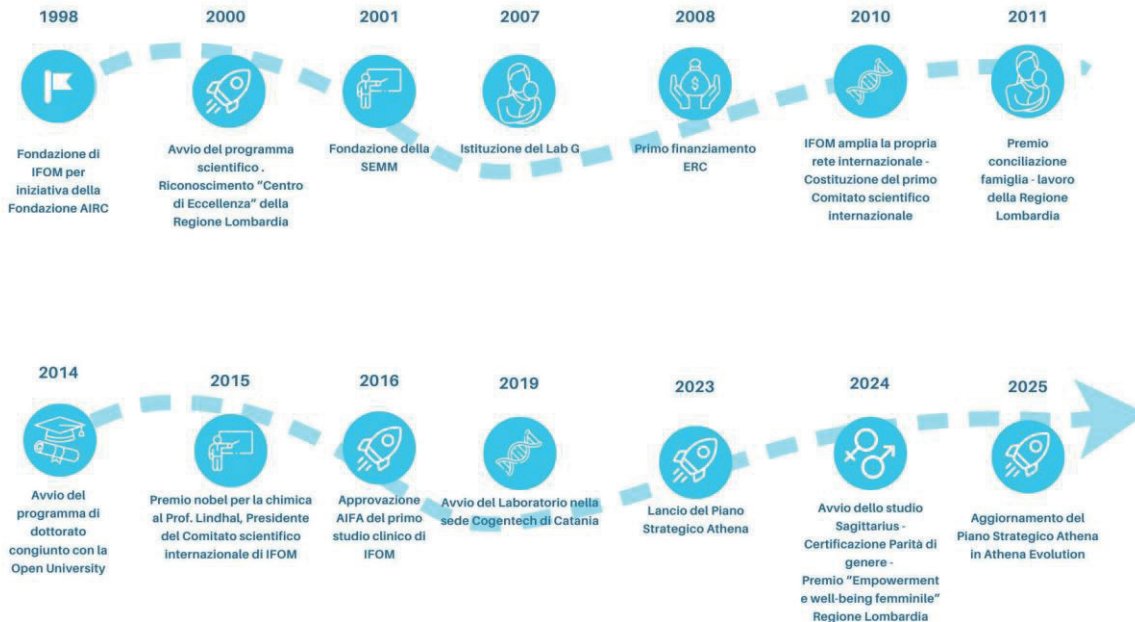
1998

Fondazione di IFOM per iniziativa della Fondazione AIRC

2000

Avvio del programma scientifico . Riconoscimento "Centro di Eccellenza" della Regione Lombardia

2001

Fondazione della SEMM

2007

Istituzione del Lab G

2008

Primo finanziamento ERC

2010

IFOM amplia la propria rete internazionale - Costituzione del primo Comitato scientifico internazionale

2011

Premio conciliazione famiglia - lavoro della Regione Lombardia

2014

Avvio del programma di dottorato congiunto con la Open University

2015

Premio nobel per la chimica al Prof. Lindhal, Presidente del Comitato scientifico internazionale di IFOM

2016

Approvazione AIFA del primo studio clinico di IFOM

2019

Avvio del Laboratorio nella sede Cogentech di Catania

2023

Lancio del Piano Strategico Athena

2024

Avvio dello studio Sagittarius - Certificazione Parità di genere - Premio "Empowerment e well-being femminile" Regione Lombardia

2025

Aggiornamento del Piano Strategico Athena in Athena Evolution